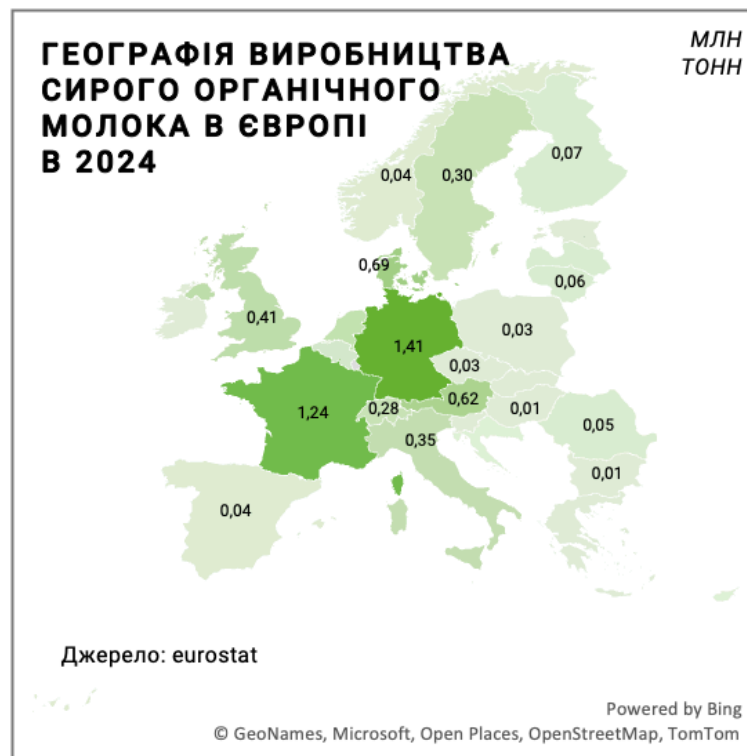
ГЕОГРАФІЯ ВИРОБНИЦТВА СИРОГО ОРГАНІЧНОГО МОЛОКА В ЄВРОПІ В 2024

МЛН ТОНН

0,07
0,04
0,30
0,69
0,06
0,41
0,03
1,41
0,03
0,62
0,01
1,24
0,28
0,05
0,35
0,01
0,04

Джерело: eurostat

Powered by Bing
© GeoNames, Microsoft, Open Places, OpenStreetMap, TomTom